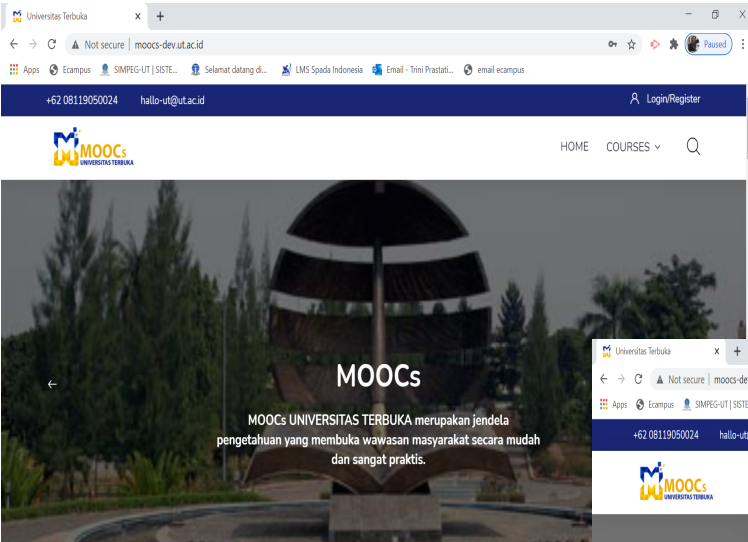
Universitas Terbuka × +

Not secure | moocs-dev.ut.ac.id

Paused

Apps Ecampus SIMPEG-UT | SISTE... Selamat datang di... LMS Spada Indonesia Email - Trini Prastati... email ecampus

+62 08119050024 hallo-ut@ut.ac.id

Login/Register

MOOCs UNIVERSITAS TERBUKA

HOME COURSES

MOOCs

MOOCs UNIVERSITAS TERBUKA merupakan jendela pengetahuan yang membuka wawasan masyarakat secara mudah dan sangat praktis.

Universitas Terbuka × +

Not secure | moocs-de

Apps Ecampus SIMPEG-UT | SISTE

+62 08119050024 hallo-ut

MOOCs UNIVERSITAS TERBUKA